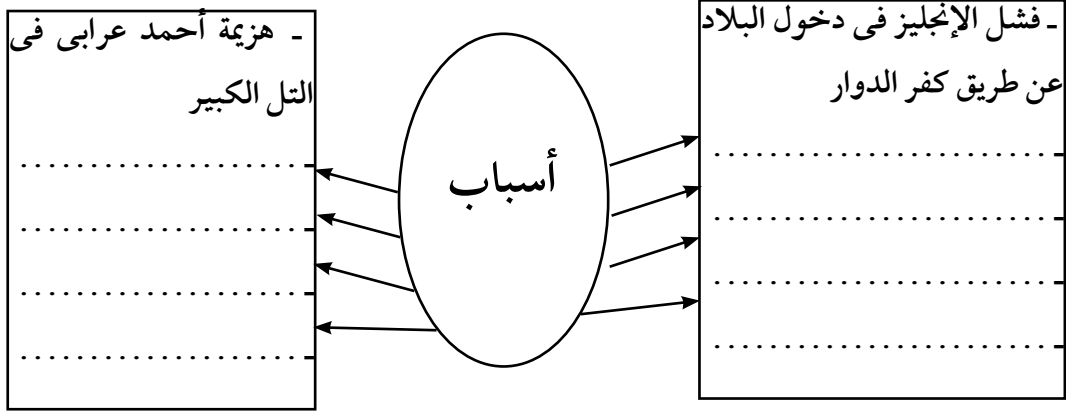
ـ فشل الإنجليز فى دخول البلاد عن طريق كفر الدوار

ـ .......................

ـ .......................

ـ .......................

ـ .......................

أسباب

ـ هزيمة أحمد عرابى فى التل الكبير

ـ .......................

ـ .......................

ـ .......................

ـ .......................